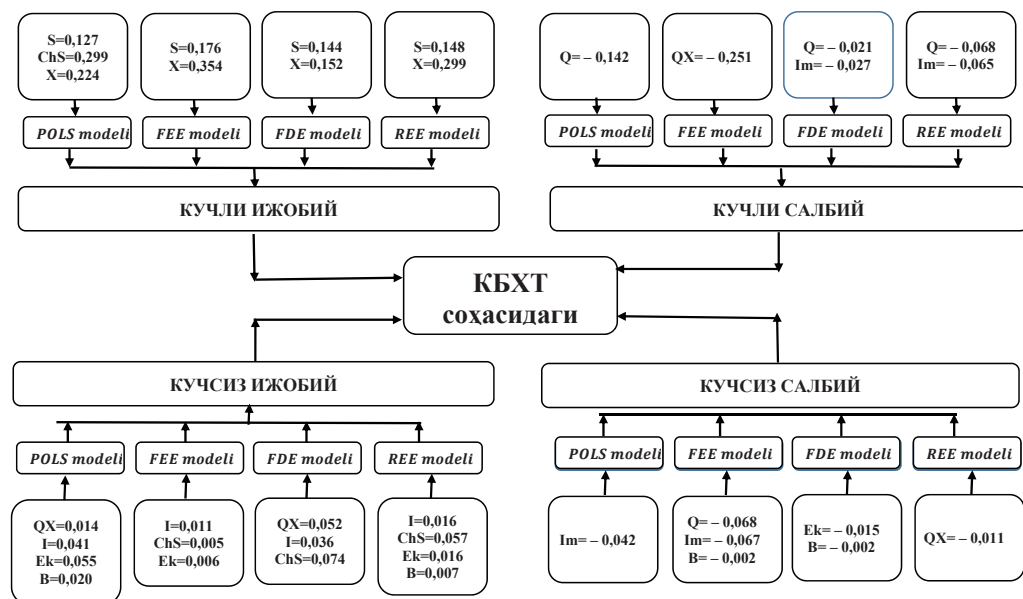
S=0,127
ChS=0,299
X=0,224

S=0,176
X=0,354

S=0,144
X=0,152

S=0,148
X=0,299

POLS modeli

FEE modeli

FDE modeli

REE modeli

КУЧЛИ ИЖОБИЙ

Q= – 0,142

QX= – 0,251

Q= – 0,021
Im= – 0,027

Q= – 0,068
Im= – 0,065

POLS modeli

FEE modeli

FDE modeli

REE modeli

КУЧЛИ САЛБИЙ

КБХТ
соҳасидаги

КУЧСИЗ ИЖОБИЙ

POLS modeli

FEE modeli

FDE modeli

REE modeli

QX=0,014
I=0,041
Ek=0,055
B=0,020

I=0,011
ChS=0,005
Ek=0,006

QX=0,052
I=0,036
ChS=0,074

I=0,016
ChS=0,057
Ek=0,016
B=0,007

КУЧСИЗ САЛБИЙ

POLS modeli

FEE modeli

FDE modeli

REE modeli

Im= – 0,042

Q= – 0,068
Im= – 0,067
B= – 0,002

Ek= – 0,015
B= – 0,002

QX= – 0,011